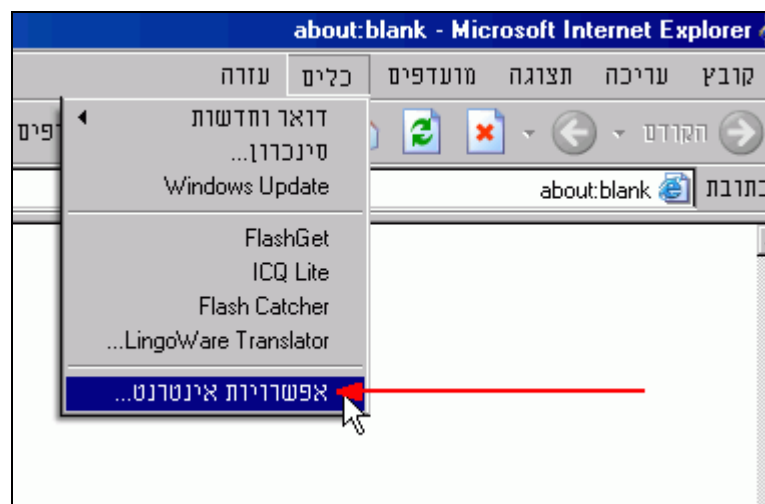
about:blank - Microsoft Internet Explorer

קובץ עריכה תצוגה מועדפים כלים עזרה

הקודם

פים

כתובת about:blank

דואר וחדשות
סינכרון...
Windows Update

FlashGet
ICQ Lite
Flash Catcher
...LingoWare Translator

אפשרויות אינטרנט...